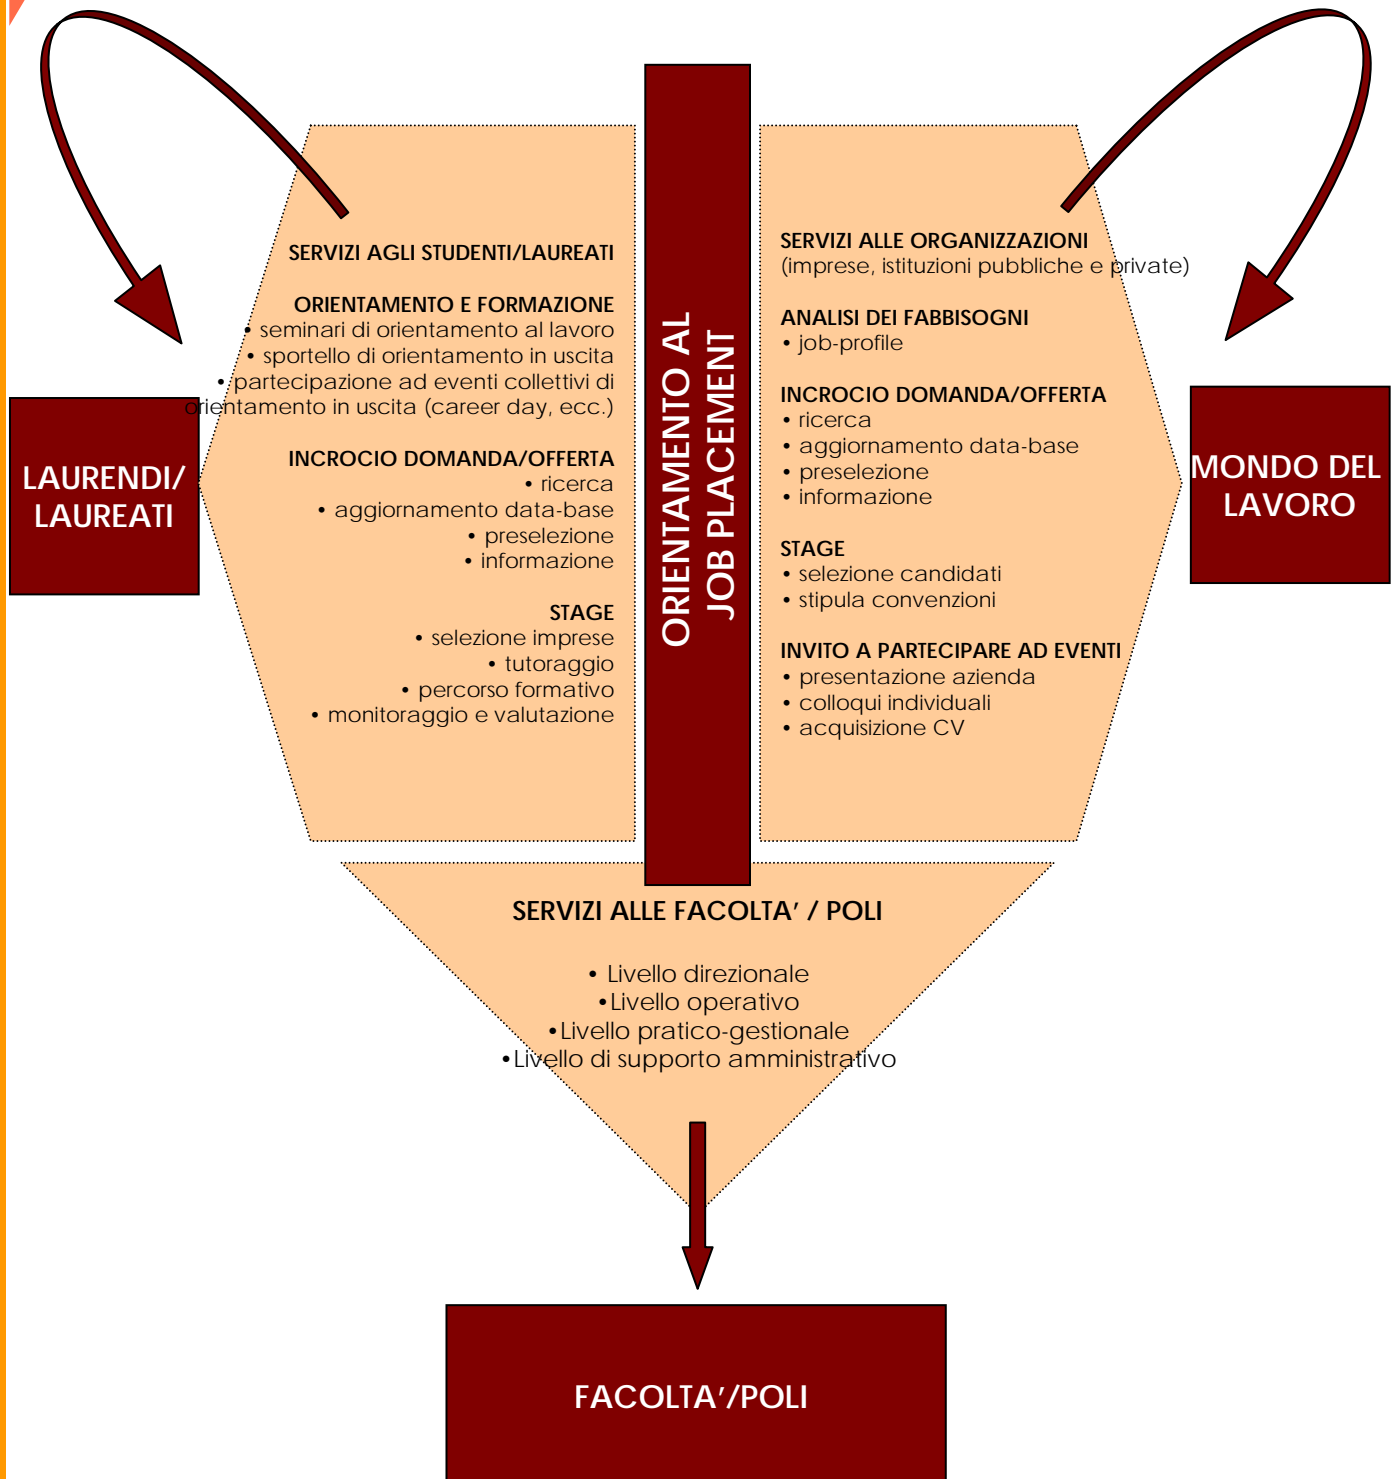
LAURENDI/ LAUREATI

SERVIZI AGLI STUDENTI/LAUREATI

ORIENTAMENTO E FORMAZIONE
• seminari di orientamento al lavoro
• sportello di orientamento in uscita
• partecipazione ad eventi collettivi di orientamento in uscita (career day, ecc.)

INCROCIO DOMANDA/OFFERTA
• ricerca
• aggiornamento data-base
• preselezione
• informazione

STAGE
• selezione imprese
• tutoraggio
• percorso formativo
• monitoraggio e valutazione

ORIENTAMENTO AL JOB PLACEMENT

SERVIZI ALLE ORGANIZZAZIONI
(imprese, istituzioni pubbliche e private)

ANALISI DEI FABBISOGNI
• job-profile

INCROCIO DOMANDA/OFFERTA
• ricerca
• aggiornamento data-base
• preselezione
• informazione

STAGE
• selezione candidati
• stipula convenzioni

INVITO A PARTECIPARE AD EVENTI
• presentazione azienda
• colloqui individuali
• acquisizione CV

MONDO DEL LAVORO

SERVIZI ALLE FACOLTA' / POLI

• Livello direzionale
• Livello operativo
• Livello pratico-gestionale
• Livello di supporto amministrativo

FACOLTA'/POLI